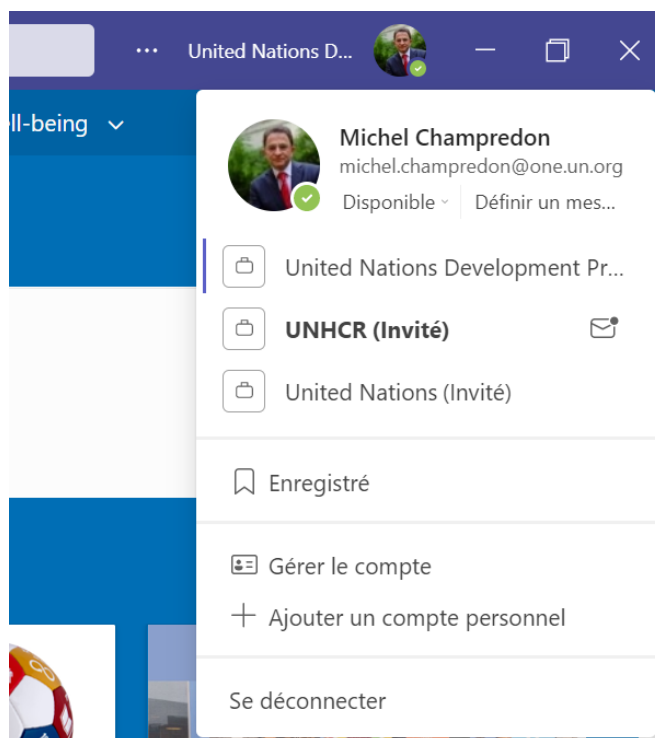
··· United Nations D...

ll-being

Michel Champredon
michel.champredon@one.un.org
Disponible Définir un mes...

United Nations Development Pr...

UNHCR (Invité)

United Nations (Invité)

Enregistré

Gérer le compte

Ajouter un compte personnel

Se déconnecter